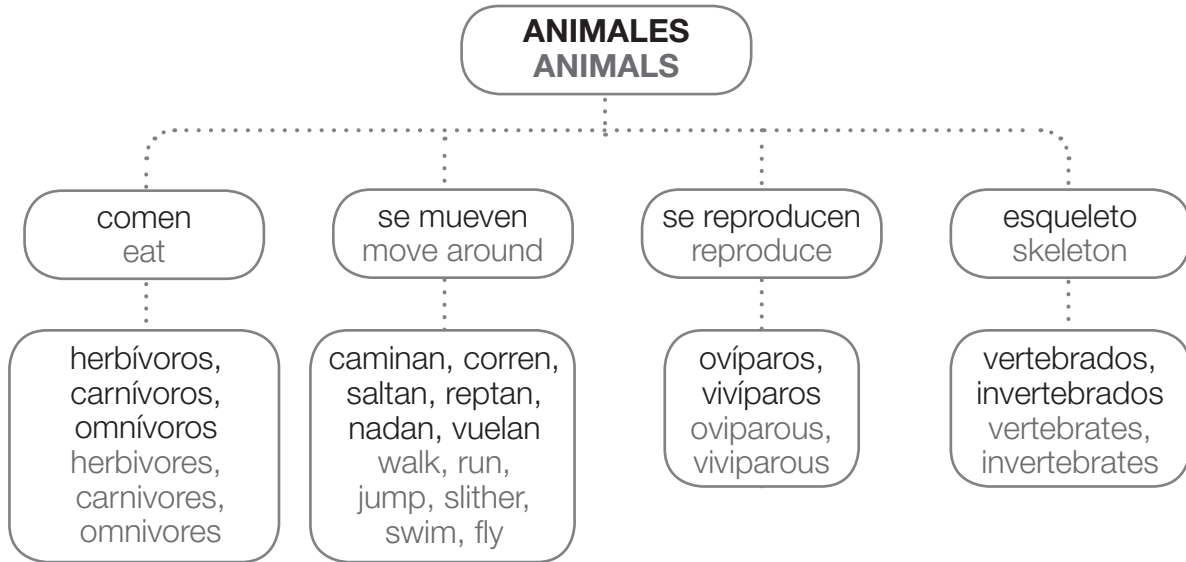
ANIMALES
ANIMALS

comen
eat

herbívoros, carnívoros, omnívoros
herbivores, carnivores, omnivores

se mueven
move around

caminan, corren, saltan, reptan, nadan, vuelan
walk, run, jump, slither, swim, fly

se reproducen
reproduce

ovíparos, vivíparos
oviparous, viviparous

esqueleto
skeleton

vertebrados, invertebrados
vertebrates, invertebrates